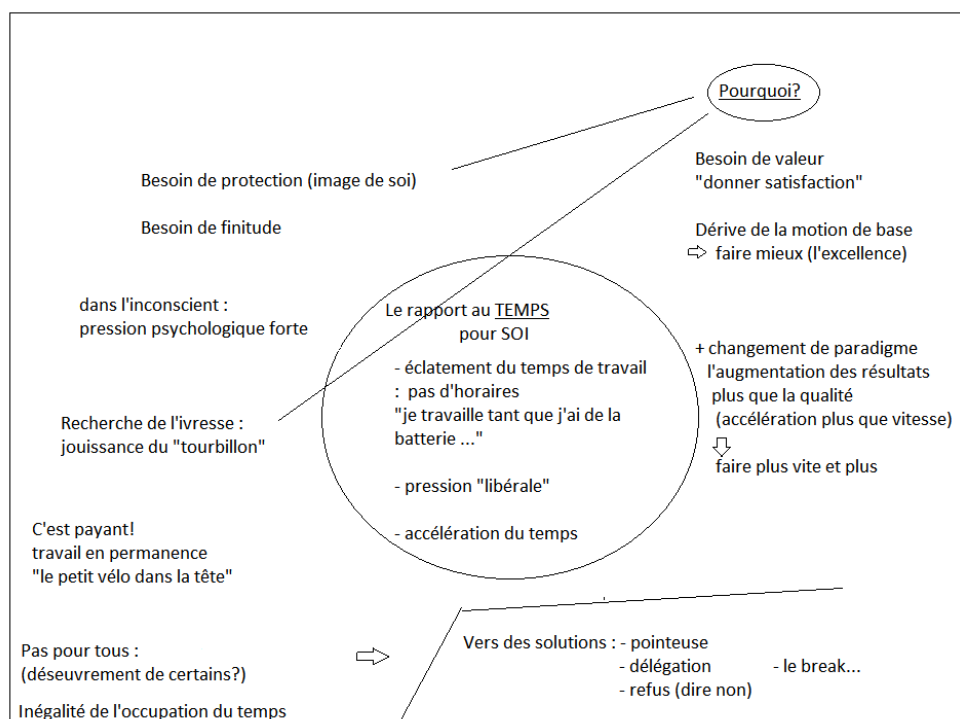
Pourquoi?

Besoin de protection (image de soi)

Besoin de finitude

Besoin de valeur
"donner satisfaction"

Dérive de la motion de base
⇨ faire mieux (l'excellence)

dans l'inconscient :
pression psychologique forte

Le rapport au TEMPS
pour SOI

- éclatement du temps de travail
: pas d'horaires
"je travaille tant que j'ai de la batterie ..."

- pression "libérale"

- accélération du temps

+ changement de paradigme
l'augmentation des résultats
plus que la qualité
(accélération plus que vitesse)
⇩
faire plus vite et plus

Recherche de l'ivresse :
jouissance du "tourbillon"

C'est payant!
travail en permanence
"le petit vélo dans la tête"

Pas pour tous :
(déseuvrement de certains?)

Inégalité de l'occupation du temps

⇨

Vers des solutions : - pointeuse
- délégation
- refus (dire non)
- le break...